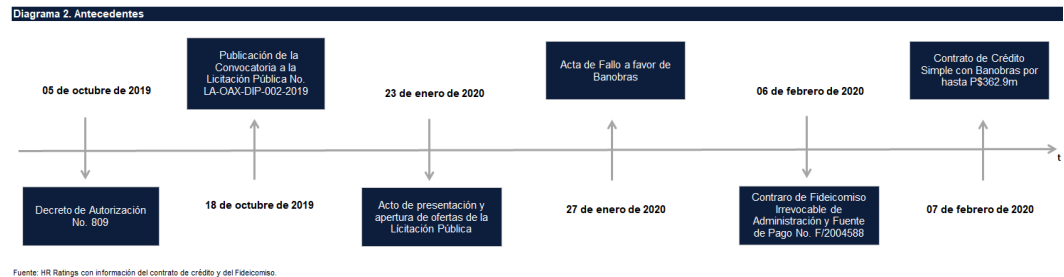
Diagrama 2. Antecedentes

05 de octubre de 2019

Decreto de Autorización No. 809

Publicación de la Convocatoria a la Licitación Pública No. LA-OAX-DIP-002-2019

18 de octubre de 2019

23 de enero de 2020

Acto de presentación y apertura de ofertas de la Licitación Pública

Acta de Fallo a favor de Banobras

27 de enero de 2020

06 de febrero de 2020

Contraro de Fideicomiso Irrevocable de Administración y Fuente de Pago No. F/2004588

Contrato de Crédito Simple con Banobras por hasta P$362.9m

07 de febrero de 2020

t

Fuente: HR Ratings con información del contrato de crédito y del Fideicomiso.